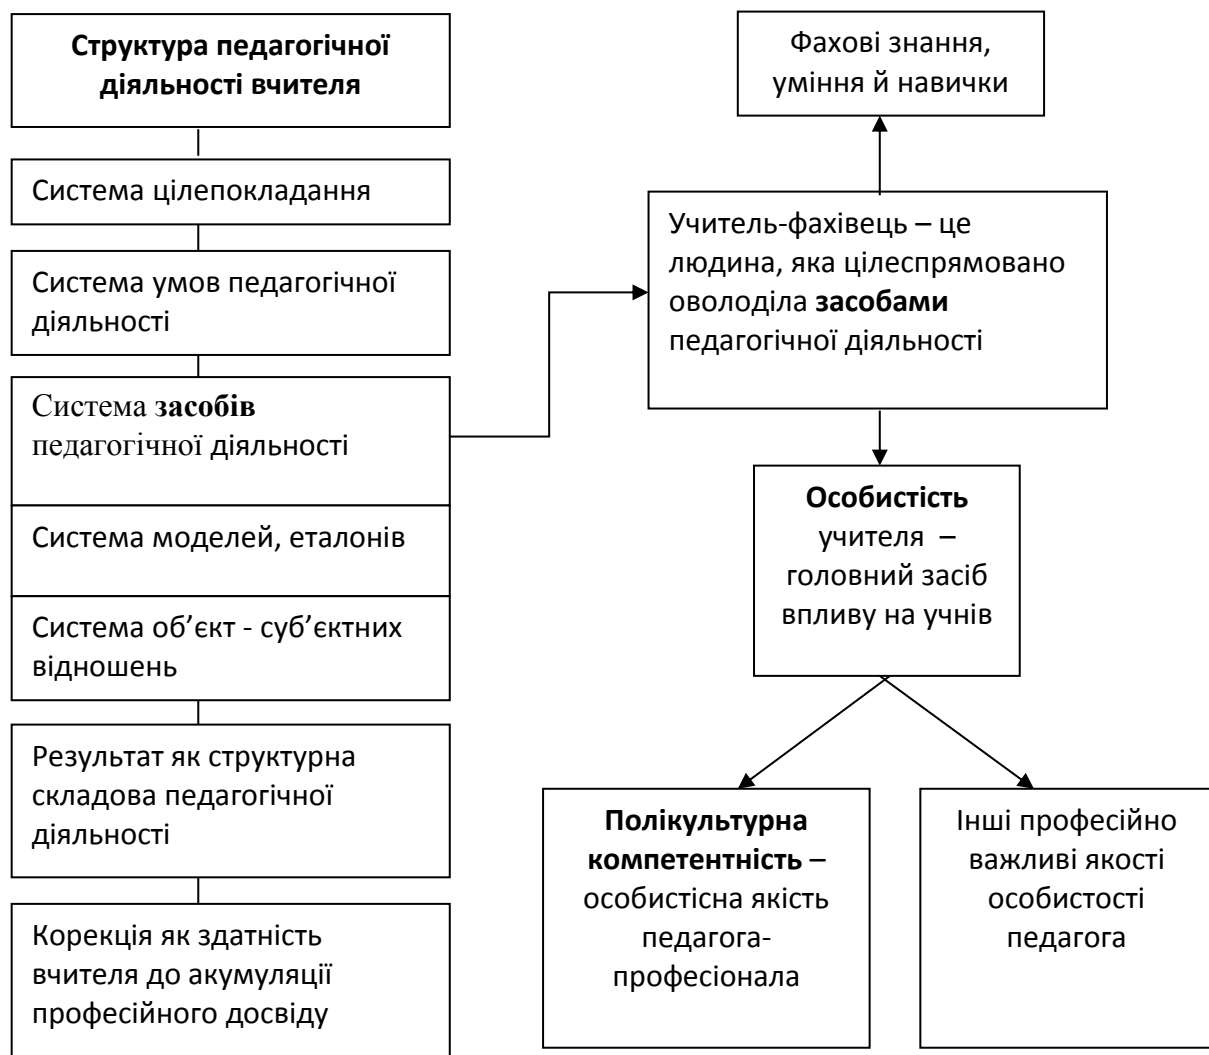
Структура педагогічної діяльності вчителя

Система цілепокладання

Система умов педагогічної діяльності

Система засобів педагогічної діяльності

Система моделей, еталонів

Система об’єкт - суб’єктних відношень

Результат як структурна складова педагогічної діяльності

Корекція як здатність вчителя до акумуляції професійного досвіду

Фахові знання, уміння й навички

Учитель-фахівець – це людина, яка цілеспрямовано оволоділа засобами педагогічної діяльності

Особистість учителя – головний засіб впливу на учнів

Полікультурна компетентність – особистісна якість педагога-професіонала

Інші професійно важливі якості особистості педагога